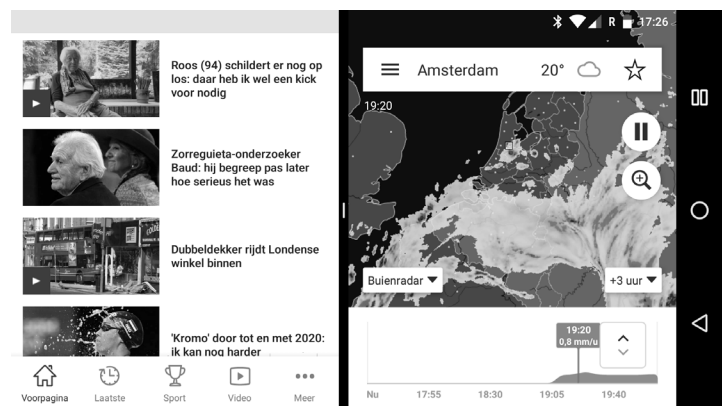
Roos (94) schildert er nog op los: daar heb ik wel een kick voor nodig

Zorreguieta-onderzoeker Baud: hij begreep pas later hoe serieus het was

Dubbeldekker rijdt Londense winkel binnen

'Kromo' door tot en met 2020: ik kan nog harder

Voorpagina Laatste Sport Video Meer

R 17:26

Amsterdam 20°

19:20

Buienradar

+3 uur

19:20
0,8 mm/u

Nu 17:55 18:30 19:05 19:40